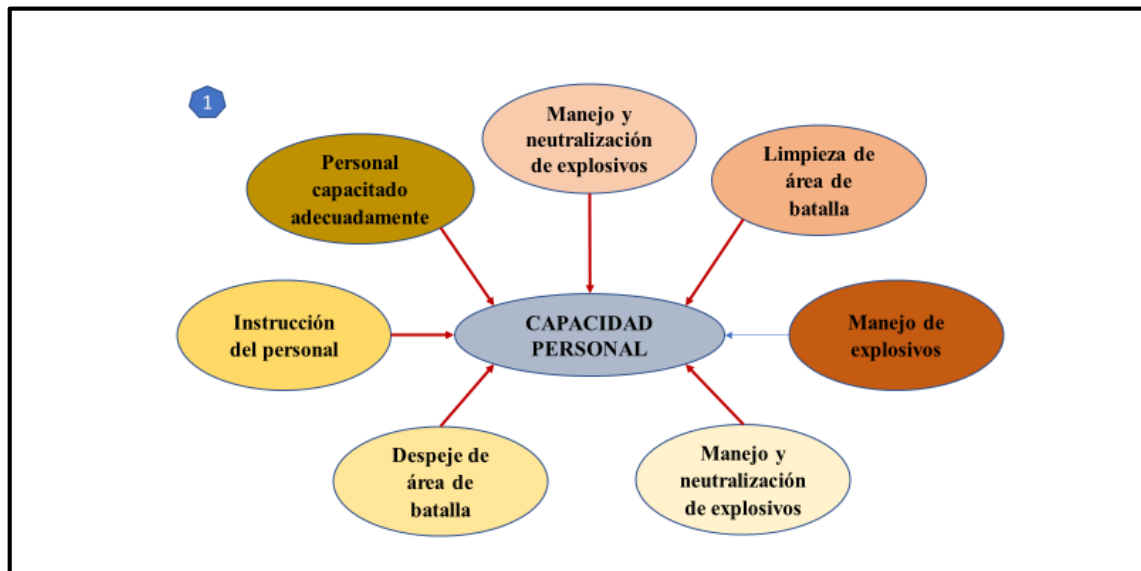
1

Manejo y neutralización de explosivos

Personal capacitado adecuadamente

Limpieza de área de batalla

Instrucción del personal

CAPACIDAD PERSONAL

Manejo de explosivos

Despeje de área de batalla

Manejo y neutralización de explosivos